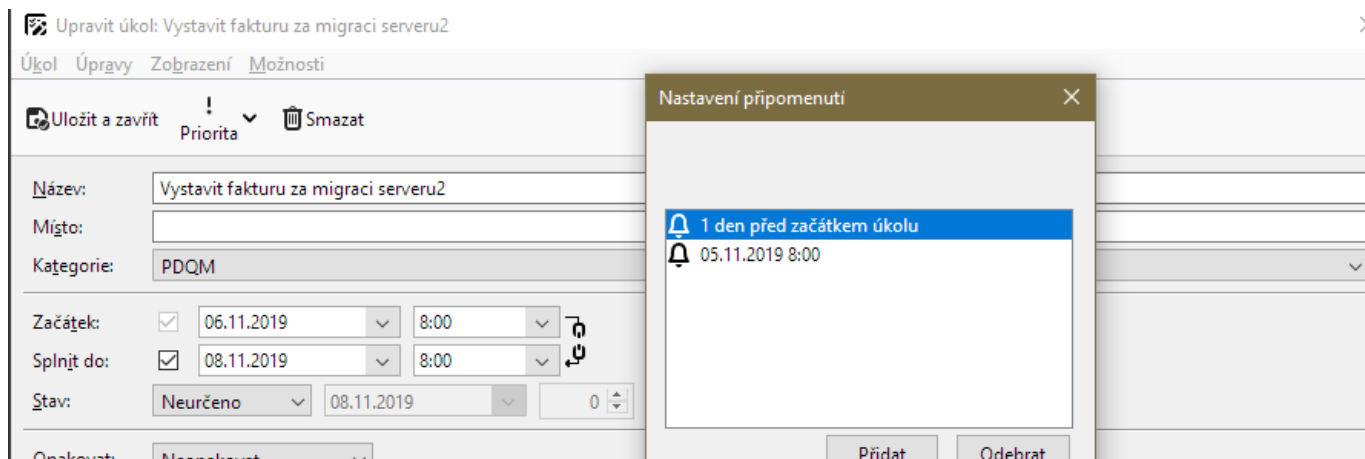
Upravit úkol: Vystavit fakturu za migraci serveru2

Úkol Úpravy Zobrazení Možnosti

Uložit a zavřít
!
Priorita
Smazat

Název: Vystavit fakturu za migraci serveru2
Místo:
Kategorie: PDQM

Začátek: 06.11.2019 8:00
Splnit do: 08.11.2019 8:00
Stav: Neurčeno 08.11.2019 0

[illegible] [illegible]

Nastavení připomenutí

1 den před začátkem úkolu
05.11.2019 8:00

Přidat Odebrat